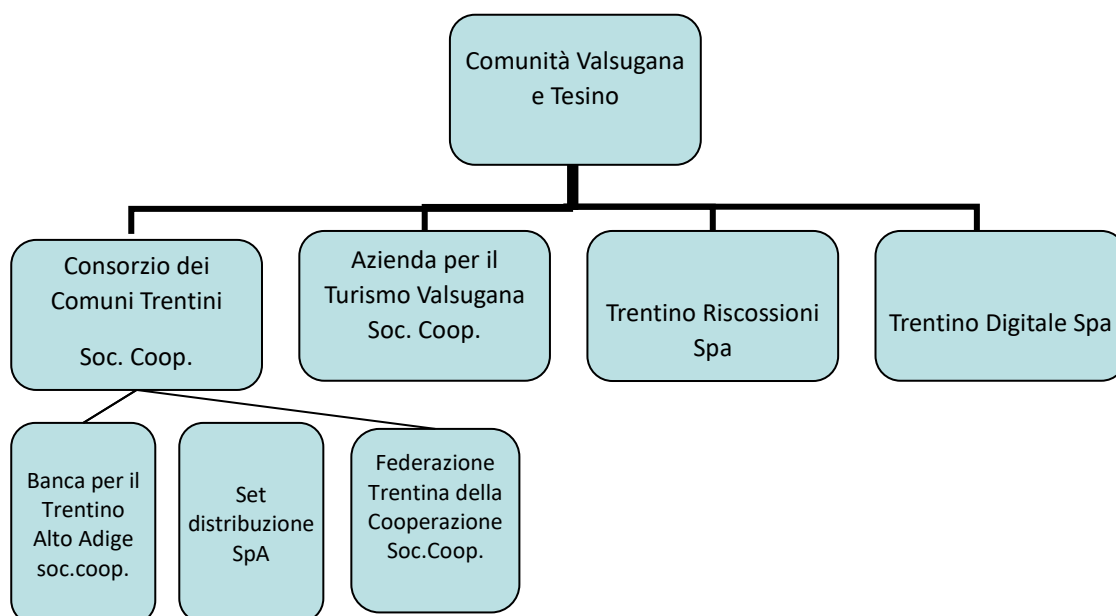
Comunità Valsugana e Tesino

Consorzio dei Comuni Trentini

Soc. Coop.

Azienda per il Turismo Valsugana Soc. Coop.

Trentino Riscossioni Spa

Trentino Digitale Spa

Banca per il Trentino Alto Adige soc.coop.

Set distribuzione SpA

Federazione Trentina della Cooperazione Soc.Coop.